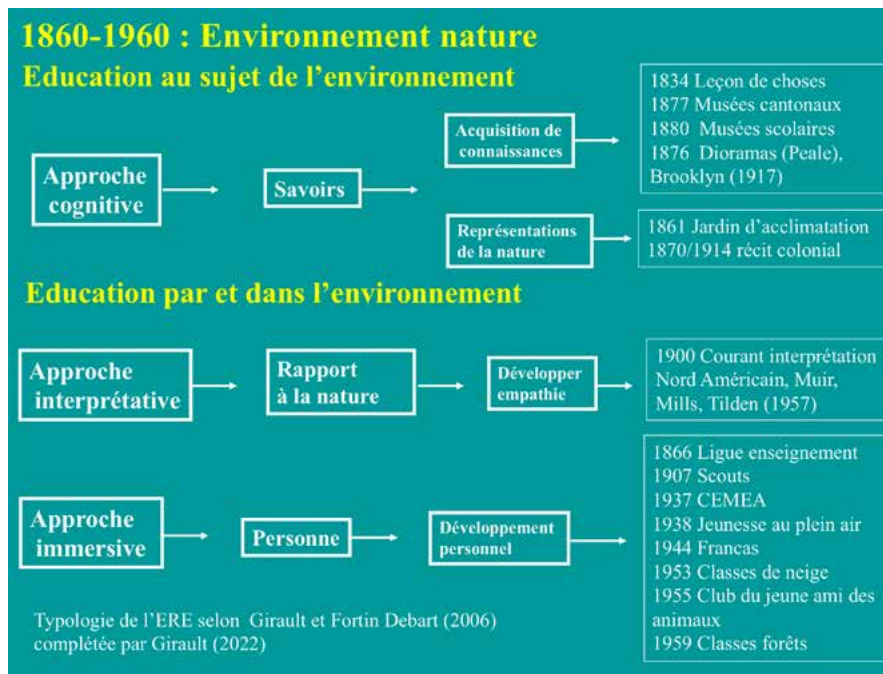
1860-1960 : Environnement nature

Education au sujet de l'environnement

Approche cognitive

Savoirs

Acquisition de connaissances

1834 Leçon de choses
1877 Musées cantonaux
1880 Musées scolaires
1876 Dioramas (Peale), Brooklyn (1917)

Représentations de la nature

1861 Jardin d'acclimatation
1870/1914 récit colonial

Education par et dans l'environnement

Approche interprétative

Rapport à la nature

Développer empathie

1900 Courant interprétation Nord Américain, Muir, Mills, Tilden (1957)

Approche immersive

Personne

Développement personnel

1866 Ligue enseignement
1907 Scouts
1937 CEMEA
1938 Jeunesse au plein air
1944 Francas
1953 Classes de neige
1955 Club du jeune ami des animaux
1959 Classes forêts

Typologie de l'ERE selon Girault et Fortin Debart (2006) complétée par Girault (2022)